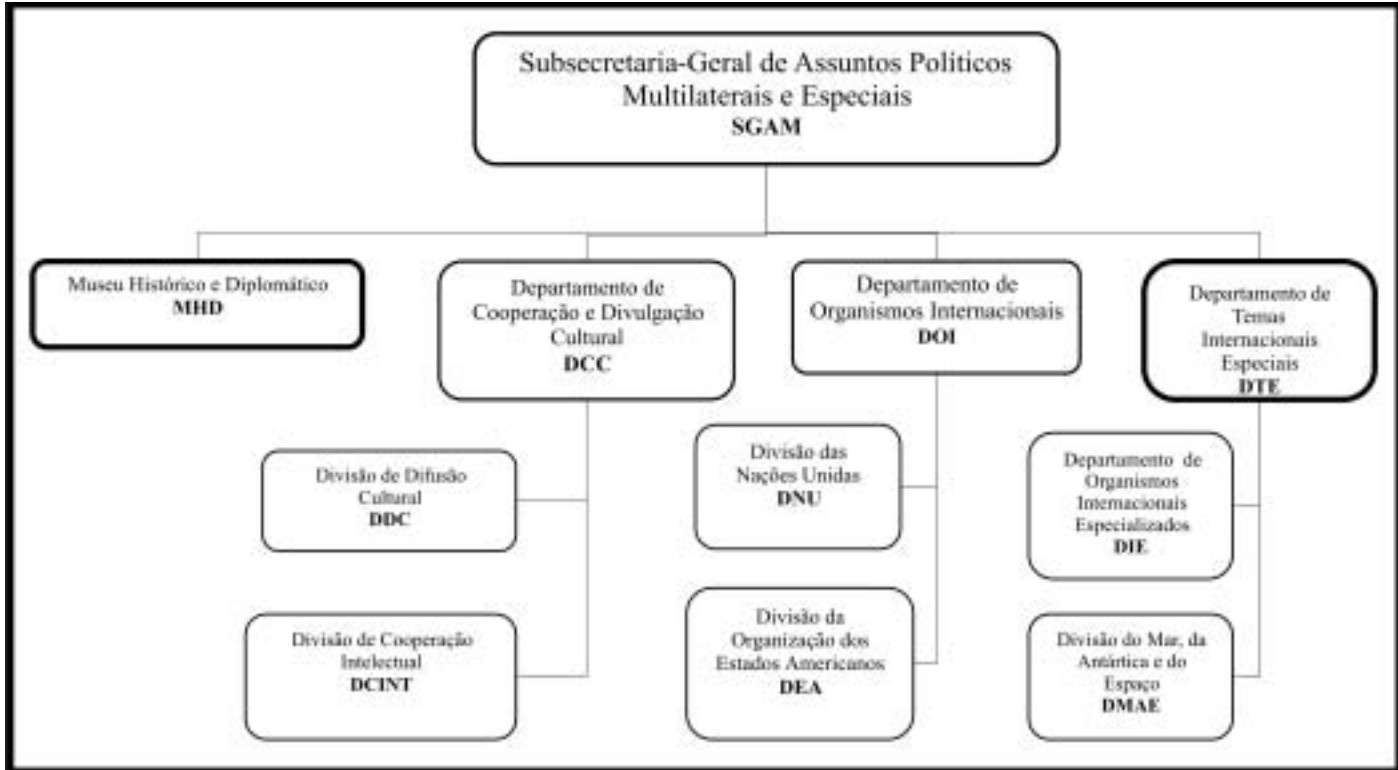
Subsecretaria-Geral de Assuntos Politicos Multilaterais e Especiais
SGAM

Museu Histórico e Diplomático
MHD

Departamento de Cooperação e Divulgação Cultural
DCC

Departamento de Organismos Internacionais
DOI

Departamento de Temas Internacionais Especiais
DTE

Divisão de Difusão Cultural
DDC

Divisão de Cooperação Intelectual
DCINT

Divisão das Nações Unidas
DNU

Divisão da Organização dos Estados Americanos
DEA

Departamento de Organismos Internacionais Especializados
DIE

Divisão do Mar, da Antártica e do Espaço
DMAE